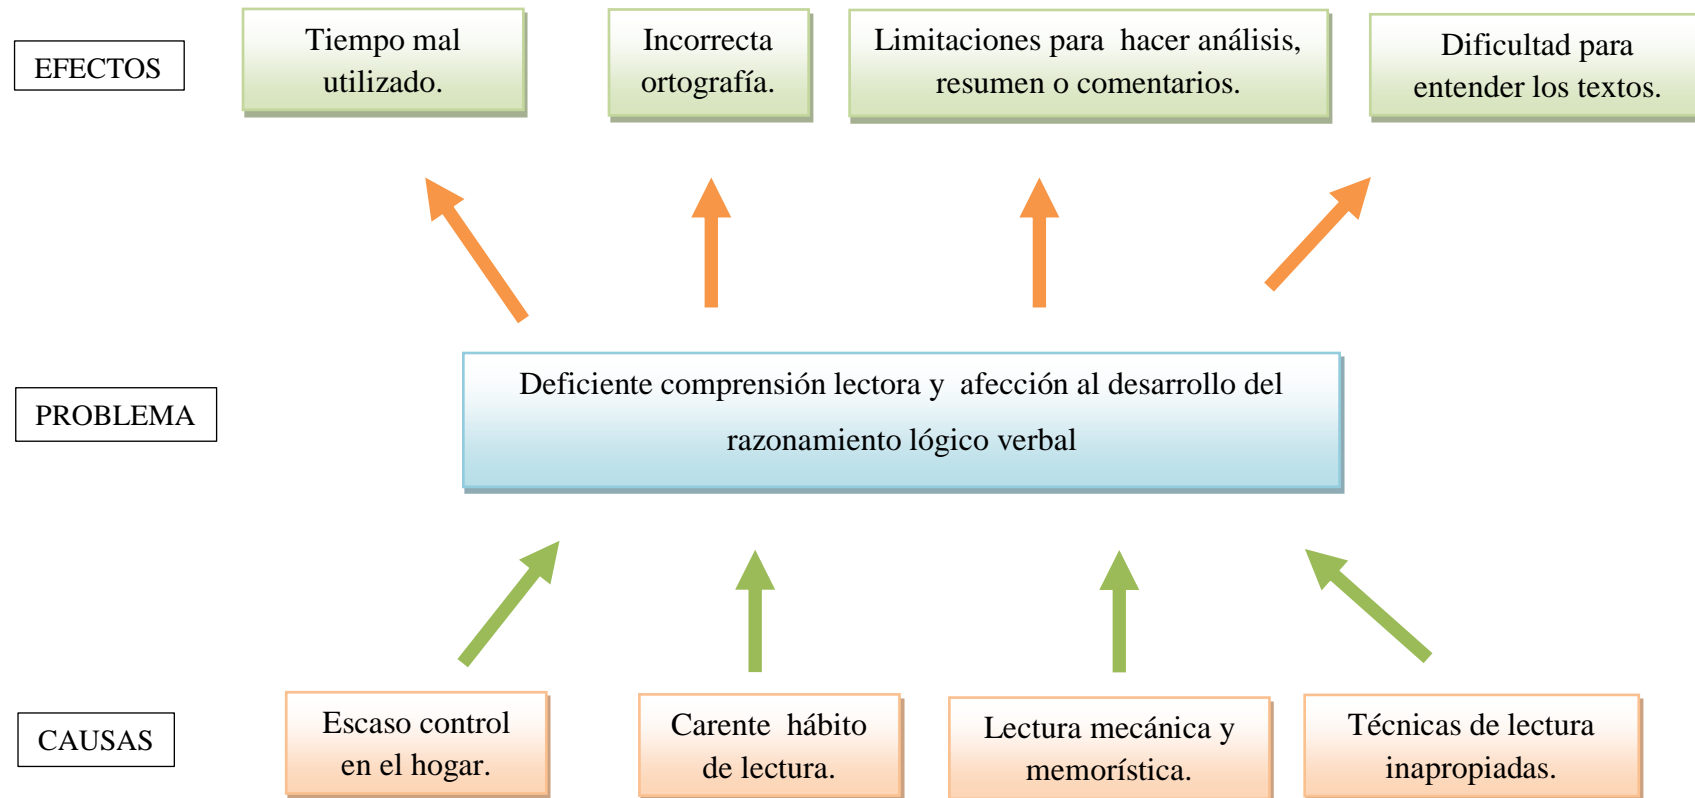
EFECTOS

Tiempo mal utilizado.

Incorrecta ortografía.

Limitaciones para hacer análisis, resumen o comentarios.

Dificultad para entender los textos.

PROBLEMA

Deficiente comprensión lectora y afección al desarrollo del razonamiento lógico verbal

CAUSAS

Escaso control en el hogar.

Carente hábito de lectura.

Lectura mecánica y memorística.

Técnicas de lectura inapropiadas.